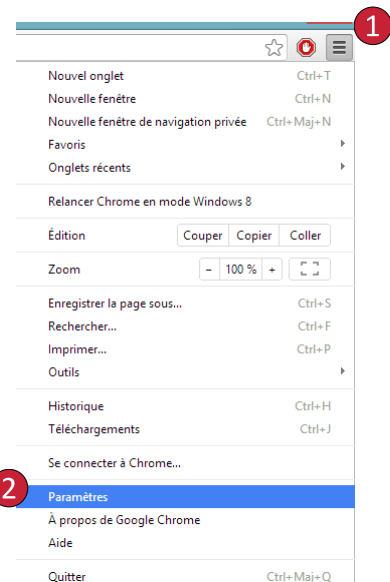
1

Nouvel onglet Ctrl+T
Nouvelle fenêtre Ctrl+N
Nouvelle fenêtre de navigation privée Ctrl+Maj+N
Favoris
Onglets récents

Relancer Chrome en mode Windows 8

Édition Couper Copier Coller

Zoom - 100 % +

Enregistrer la page sous... Ctrl+S
Rechercher... Ctrl+F
Imprimer... Ctrl+P
Outils

Historique Ctrl+H
Téléchargements Ctrl+J

Se connecter à Chrome...

2

Paramètres
À propos de Google Chrome
Aide

Quitter Ctrl+Maj+Q